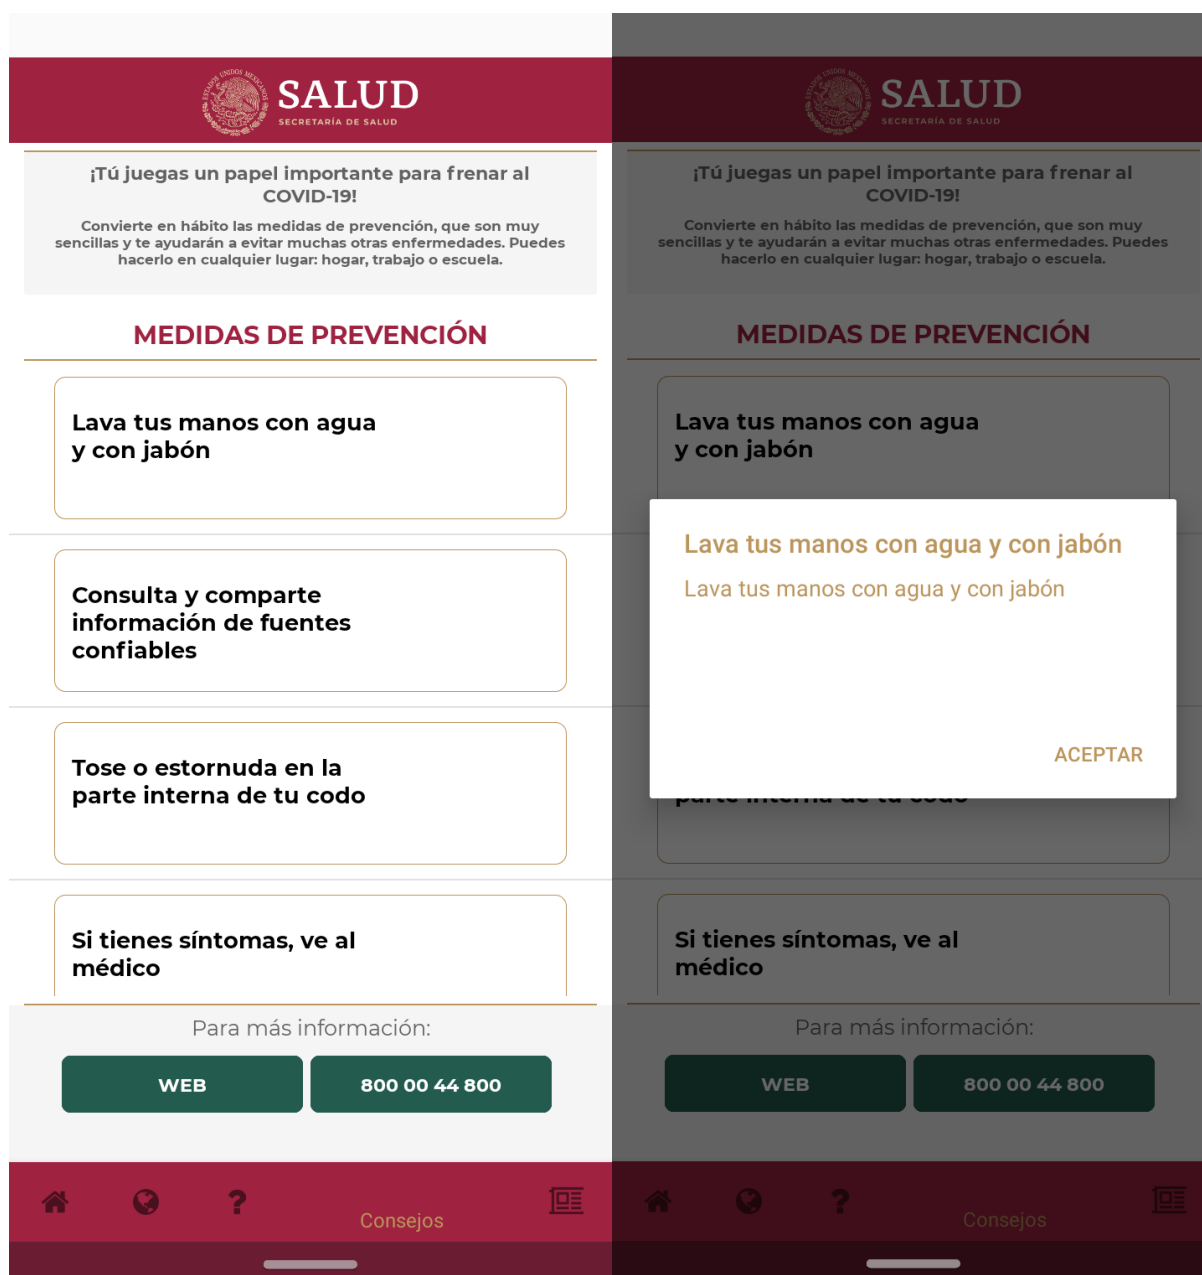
ESTADOS UNIDOS MEXICANOS
SALUD
SECRETARÍA DE SALUD

¡Tú juegas un papel importante para frenar al COVID-19!

Convierte en hábito las medidas de prevención, que son muy sencillas y te ayudarán a evitar muchas otras enfermedades. Puedes hacerlo en cualquier lugar: hogar, trabajo o escuela.

MEDIDAS DE PREVENCIÓN

Lava tus manos con agua y con jabón

Consulta y comparte información de fuentes confiables

Tose o estornuda en la parte interna de tu codo

Si tienes síntomas, ve al médico

Para más información:

WEB

800 00 44 800

Consejos

ESTADOS UNIDOS MEXICANOS
SALUD
SECRETARÍA DE SALUD

¡Tú juegas un papel importante para frenar al COVID-19!

Convierte en hábito las medidas de prevención, que son muy sencillas y te ayudarán a evitar muchas otras enfermedades. Puedes hacerlo en cualquier lugar: hogar, trabajo o escuela.

MEDIDAS DE PREVENCIÓN

Lava tus manos con agua y con jabón

Lava tus manos con agua y con jabón

Lava tus manos con agua y con jabón

ACEPTAR

parte interna de tu codo

Si tienes síntomas, ve al médico

Para más información:

WEB

800 00 44 800

Consejos